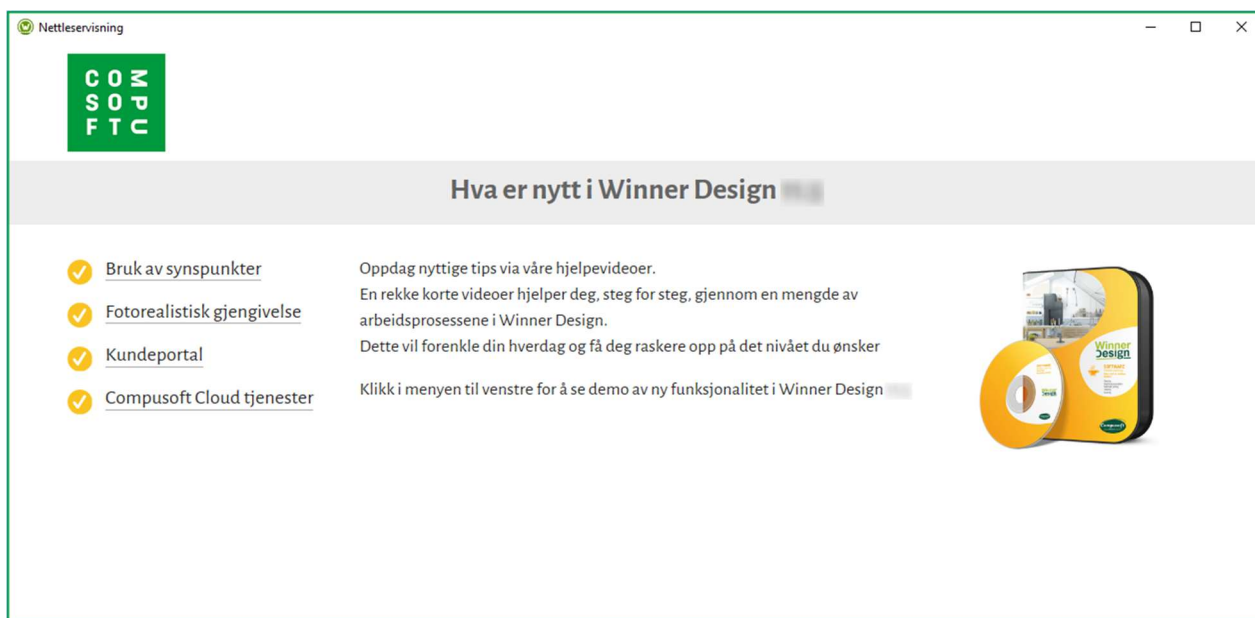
Nettleservisning

CO
SO
FT

Hva er nytt i Winner Design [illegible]

Bruk av synspunkter

Fotorealistisk gjengivelse

Kundeportal

Compusoft Cloud tjenester

Oppdag nyttige tips via våre hjelpevideoer.
En rekke korte videoer hjelper deg, steg for steg, gjennom en mengde av arbeidsprosessene i Winner Design.
Dette vil forenkle din hverdag og få deg raskere opp på det nivået du ønsker

Klikk i menyen til venstre for å se demo av ny funksjonalitet i Winner Design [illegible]

Winner Design